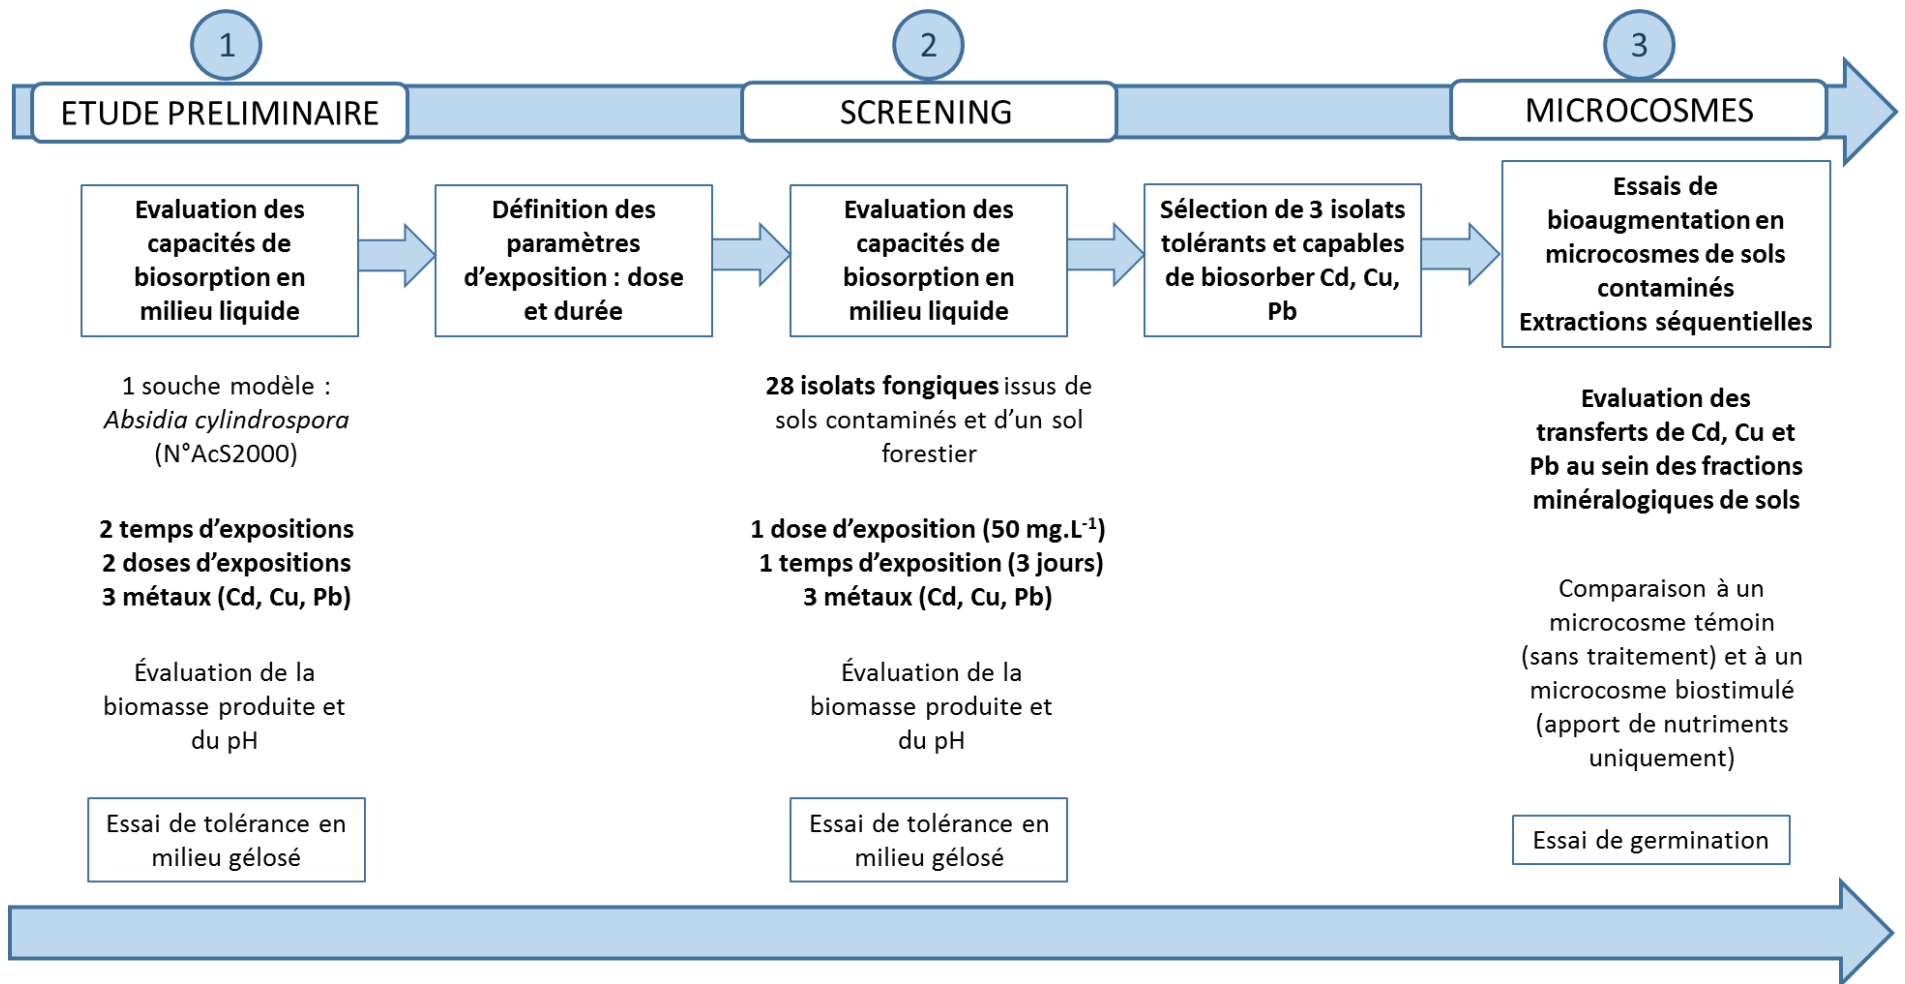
1

ETUDE PRELIMINAIRE

2

SCREENING

3

MICROCOSMES

Evaluation des capacités de biosorption en milieu liquide

Définition des paramètres d'exposition : dose et durée

Evaluation des capacités de biosorption en milieu liquide

Sélection de 3 isolats tolérants et capables de biosorber Cd, Cu, Pb

Essais de bioaugmentation en microcosmes de sols contaminés
Extractions séquentielles

1 souche modèle : *Absidia cylindrospora* (N°AcS2000)

2 temps d'expositions
2 doses d'expositions
3 métaux (Cd, Cu, Pb)

Évaluation de la biomasse produite et du pH

Essai de tolérance en milieu gélosé

28 isolats fongiques issus de sols contaminés et d'un sol forestier

1 dose d'exposition (50 mg.L$^{-1}$)
1 temps d'exposition (3 jours)
3 métaux (Cd, Cu, Pb)

Évaluation de la biomasse produite et du pH

Essai de tolérance en milieu gélosé

Evaluation des transferts de Cd, Cu et Pb au sein des fractions minéralogiques de sols

Comparaison à un microcosme témoin (sans traitement) et à un microcosme biostimulé (apport de nutriments uniquement)

Essai de germination